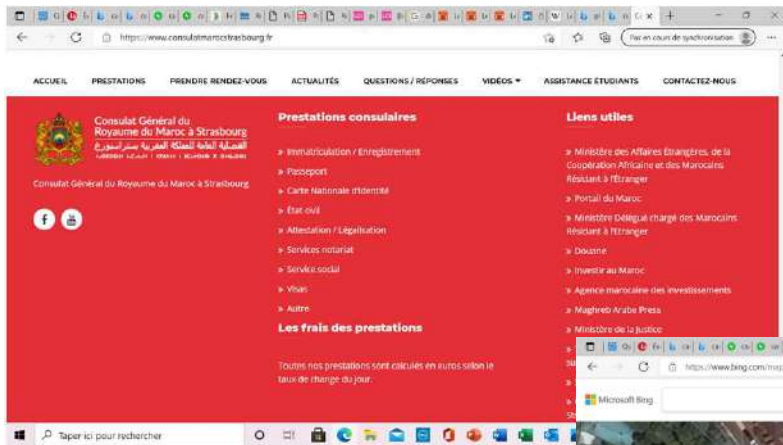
https://www.consulatmarocstrasbourg.fr

Pas en cours de synchronisation

ACCUEIL PRESTATIONS PRENDRE RENDEZ-VOUS ACTUALITÉS QUESTIONS / RÉPONSES VIDÉOS ▾ ASSISTANCE ÉTUDIANTS CONTACTEZ-NOUS

Consulat Général du Royaume du Maroc à Strasbourg
القنصلية العامة للمملكة المغربية بستراسبورغ
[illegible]

Consulat Général du Royaume du Maroc à Strasbourg

Prestations consulaires

» Immatriculation / Enregistrement
» Passeport
» Carte Nationale d'Identité
» Etat civil
» Attestation / Légalisation
» Services notariat
» Service social
» Visas
» Autre

Les frais des prestations

Toutes nos prestations sont calculés en euros selon le taux de change du jour.

Liens utiles

» Ministère des Affaires Etrangères, de la Coopération Africaine et des Marocains Résidant à l'Etranger
» Portail du Maroc
» Ministère Délégué chargé des Marocains Résidant à l'Etranger
» Douane
» Investir au Maroc
» Agence marocaine des investissements
» Maghreb Arabe Presse
» Ministère de la Justice

https://www.bing.com/map
Microsoft Bing

Taper ici pour rechercher